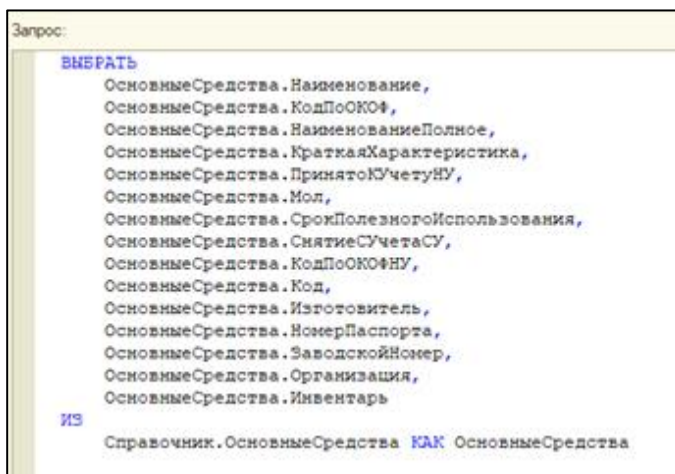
Запрос:

ВЫБРАТЬ
ОсновныеСредства.Наименование,
ОсновныеСредства.КодПоОКОФ,
ОсновныеСредства.НаименованиеПолное,
ОсновныеСредства.КраткаяХарактеристика,
ОсновныеСредства.ПринятоКУчетуНУ,
ОсновныеСредства.Мол,
ОсновныеСредства.СрокПолезногоИспользования,
ОсновныеСредства.СнятиеСУчетаСУ,
ОсновныеСредства.КодПоОКОФНУ,
ОсновныеСредства.Код,
ОсновныеСредства.Изготовитель,
ОсновныеСредства.НомерПаспорта,
ОсновныеСредства.ЗаводскойНомер,
ОсновныеСредства.Организация,
ОсновныеСредства.Инвентарь
ИЗ
Справочник.ОсновныеСредства КАК ОсновныеСредства